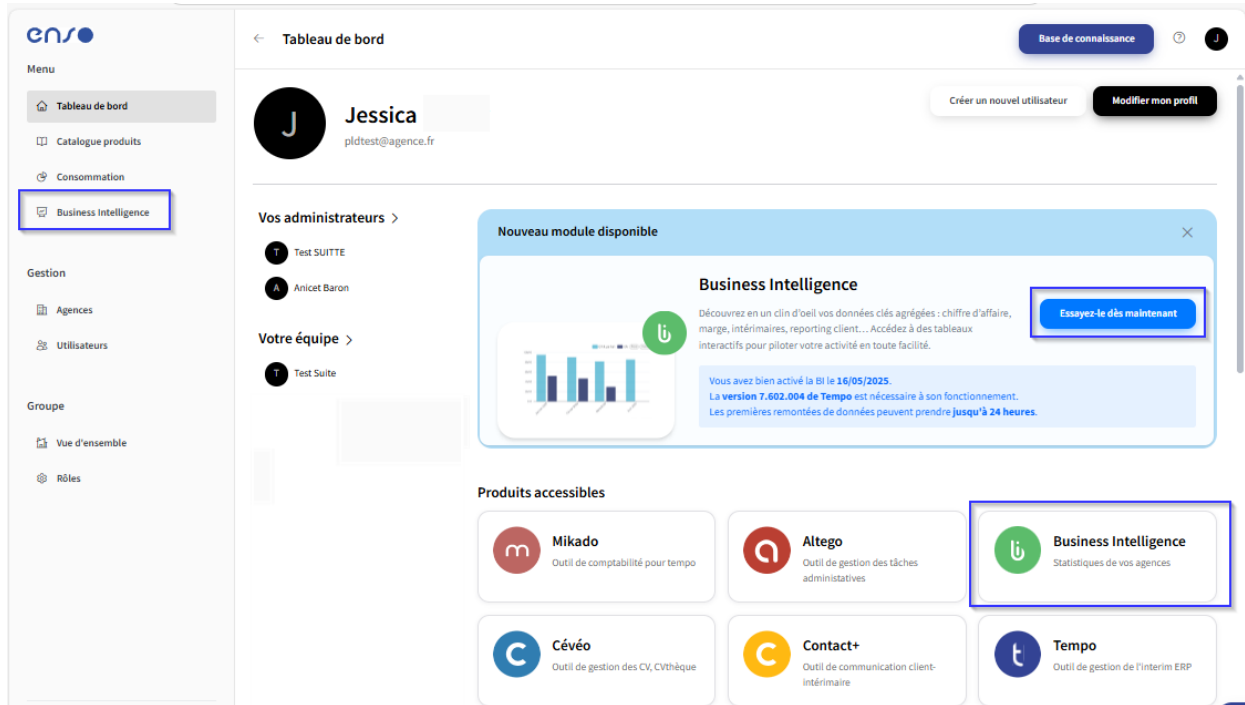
enso

Menu

Tableau de bord

Catalogue produits

Consommation

Business Intelligence

Gestion

Agences

Utilisateurs

Groupe

Vue d'ensemble

Rôles

← Tableau de bord

Base de connaissance

J

J

Jessica

pldtest@agence.fr

Créer un nouvel utilisateur

Modifier mon profil

Vos administrateurs >

T Test SUITTE

A Anicet Baron

Votre équipe >

T Test Suite

Nouveau module disponible

×

Business Intelligence

Découvrez en un clin d'oeil vos données clés agrégées : chiffre d'affaire, marge, intérimaires, reporting client… Accédez à des tableaux interactifs pour piloter votre activité en toute facilité.

Essayez-le dès maintenant

Vous avez bien activé la BI le 16/05/2025.
La version 7.602.004 de Tempo est nécessaire à son fonctionnement.
Les premières remontées de données peuvent prendre jusqu'à 24 heures.

Produits accessibles

Mikado
Outil de comptabilité pour tempo

Altego
Outil de gestion des tâches administatives

Business Intelligence
Statistiques de vos agences

Cévéo
Outil de gestion des CV, CVthèque

Contact+
Outil de communication client-intérimaire

Tempo
Outil de gestion de l'interim ERP